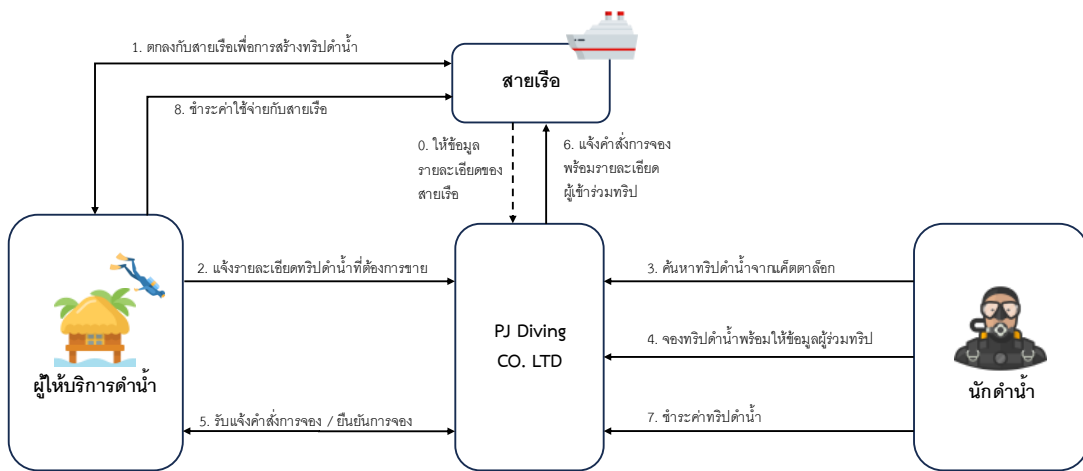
1. ตกลงกับสายเรือเพื่อการสร้างทริปดำน้ำ

8. ชำระค่าใช้จ่ายกับสายเรือ

สายเรือ

0. ให้ข้อมูลรายละเอียดของสายเรือ

6. แจ้งคำสั่งการจองพร้อมรายละเอียดผู้เข้าร่วมทริป

2. แจ้งรายละเอียดทริปดำน้ำที่ต้องการขาย

3. ค้นหาทริปดำน้ำจากแค็ตตาล็อก

PJ Diving CO. LTD

4. จองทริปดำน้ำพร้อมให้ข้อมูลผู้ร่วมทริป

ผู้ให้บริการดำน้ำ

นักดำน้ำ

5. รับแจ้งคำสั่งการจอง / ยืนยันการจอง

7. ชำระค่าทริปดำน้ำ